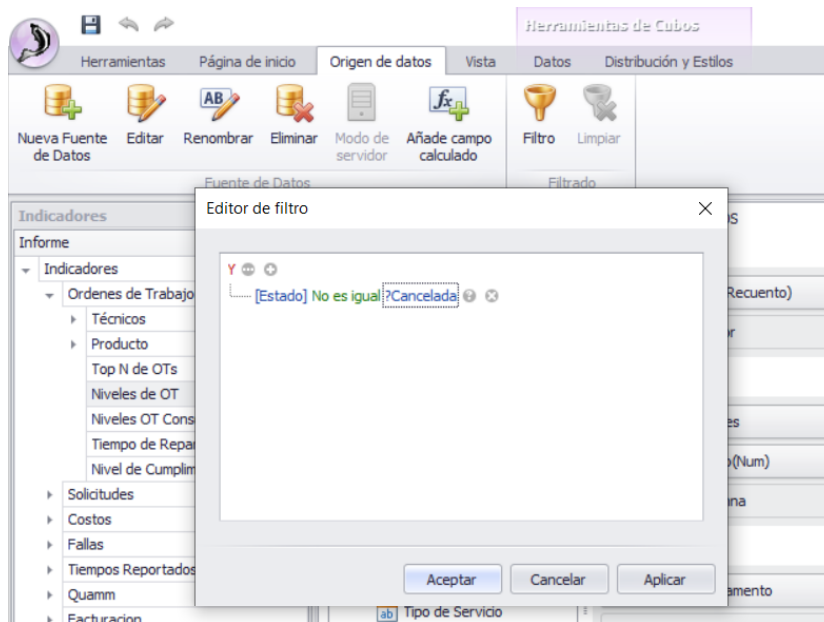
Herramientas de Cubos

Herramientas Página de inicio Origen de datos Vista Datos Distribución y Estilos

Nueva Fuente de Datos
Editar
Renombrar
Eliminar
Modo de servidor
Añade campo calculado
Fuente de Datos
Filtro
Limpiar
Filtrado

Indicadores
Informe
Indicadores
Ordenes de Trabajo
Técnicos
Producto
Top N de OTs
Niveles de OT
Niveles OT Cons
Tiempo de Repar
Nivel de Cumplim
Solicitudes
Costos
Fallas
Tiempos Reportados
Quamm
Facturacion

Editor de filtro
Y
[Estado] No es igual ?Cancelada

Aceptar Cancelar Aplicar

ab Tipo de Servicio

os
Recuento)
or
es
o(Num)
ana
amento